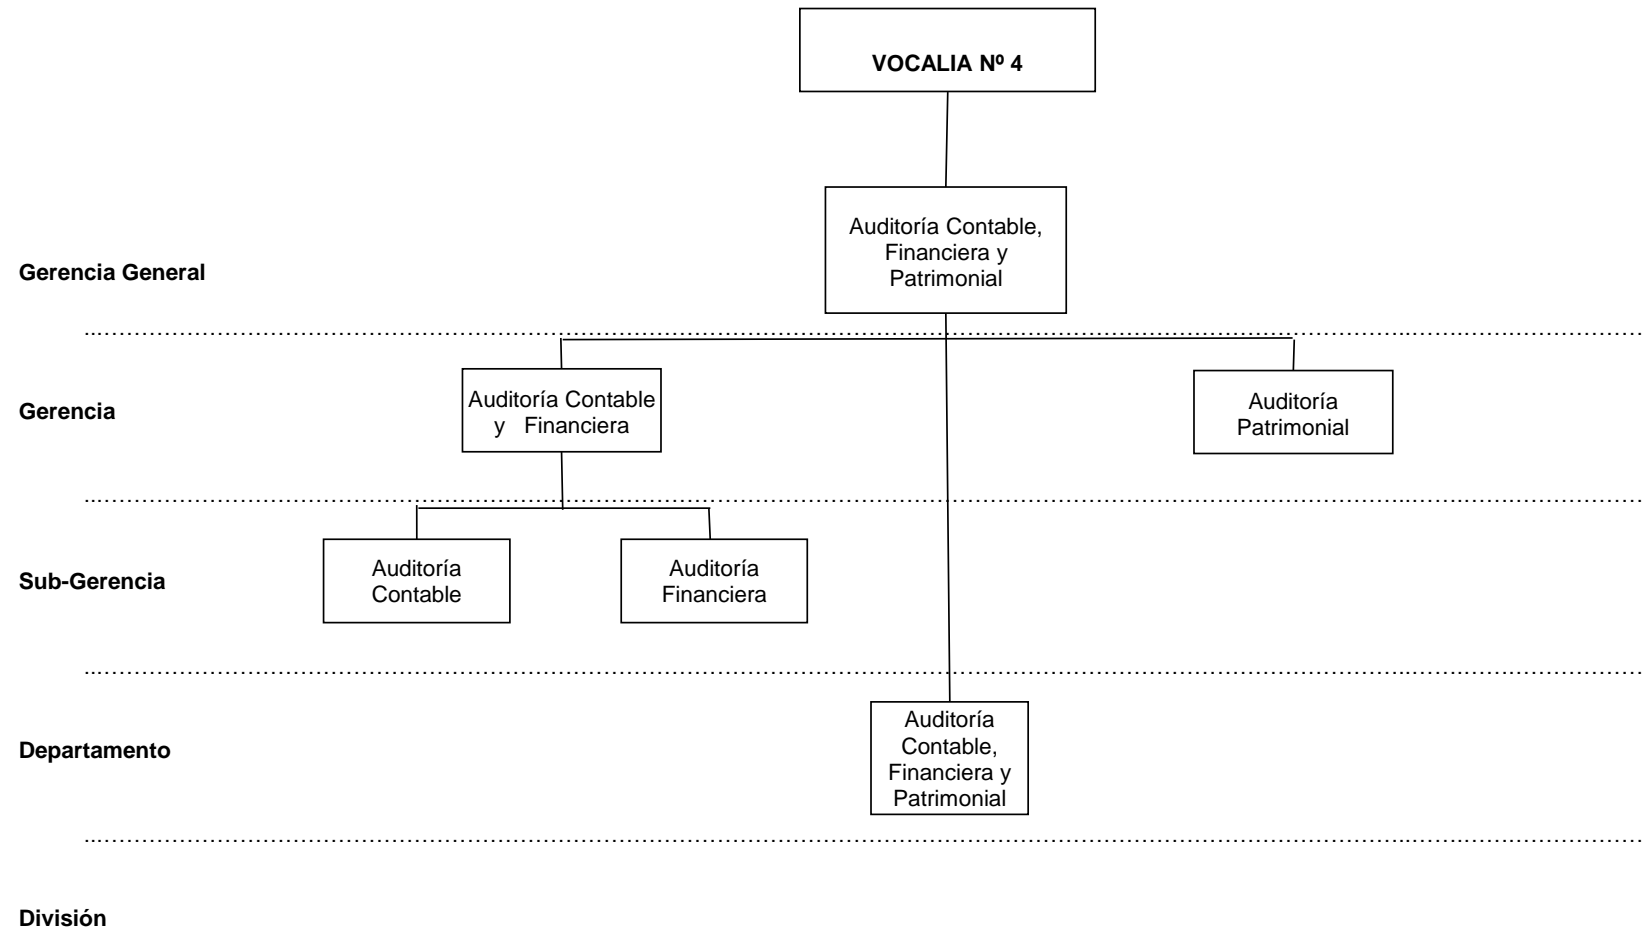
VOCALIA Nº 4

Gerencia General

Auditoría Contable, Financiera y Patrimonial

Gerencia

Auditoría Contable y Financiera

Auditoría Patrimonial

Sub-Gerencia

Auditoría Contable

Auditoría Financiera

Departamento

Auditoría Contable, Financiera y Patrimonial

División